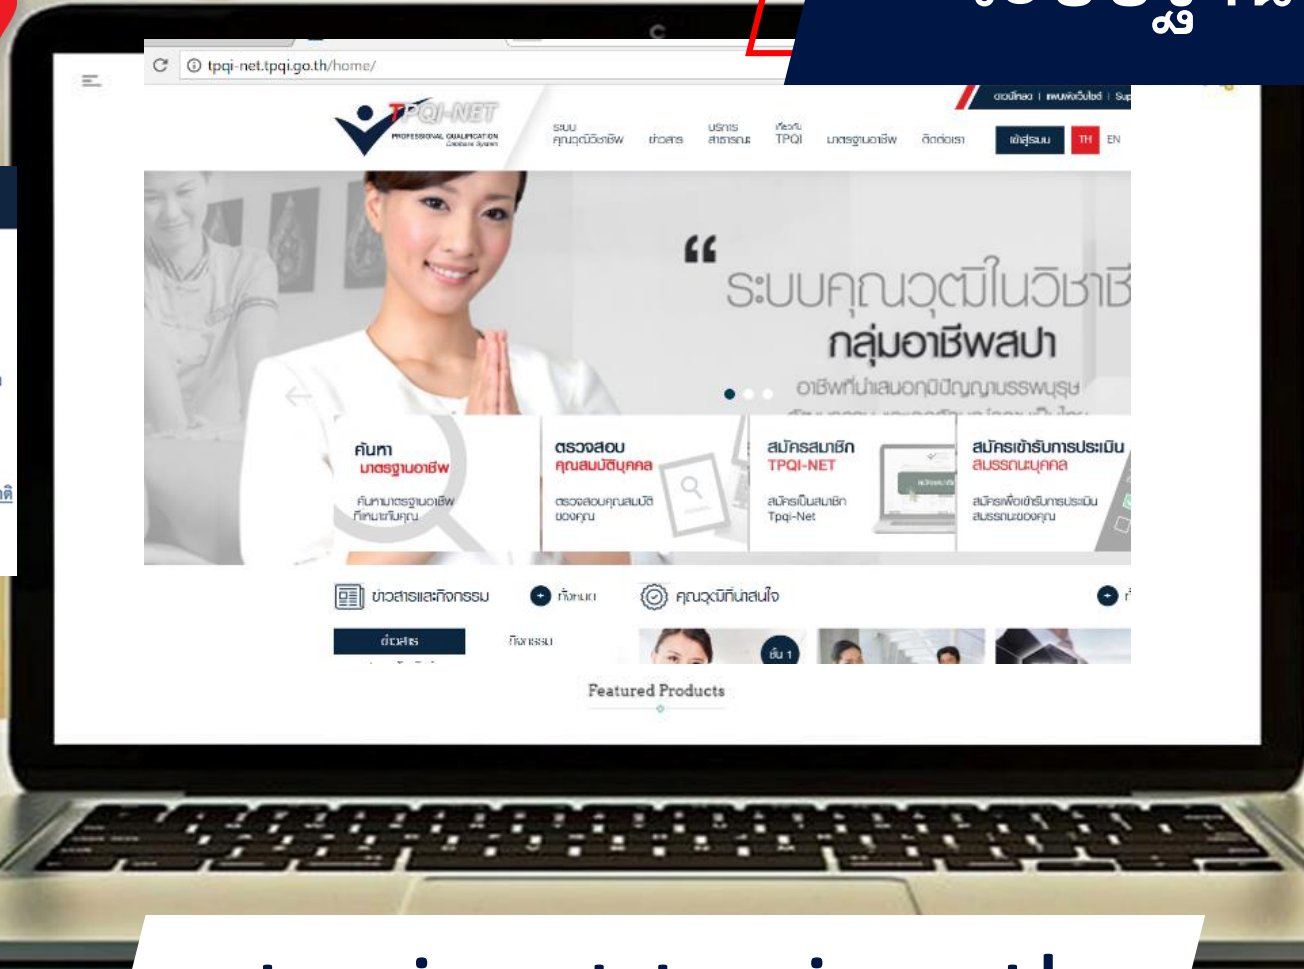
tpqi-net.tpqi.go.th/home/

TPQI-NET
PROFESSIONAL QUALIFICATION Database System

ระบบ คุณวุฒิวิชาชีพ
ข่าวสาร
บริการ สาธารณะ
เกี่ยวกับ TPQI
มาตรฐานอาชีพ
ติดต่อเรา
เข้าสู่ระบบ
TH
EN

“ ระบบคุณวุฒิในวิชาชี
กลุ่มอาชีพสปา
อาชีพที่นำเสนอภูมิปัญญาบรรพบุรุษ

ค้นหา
มาตรฐานอาชีพ
ค้นหามาตรฐานอาชีพ ที่เหมาะกับคุณ

ตรวจสอบ
คุณสมบัติบุคคล
ตรวจสอบคุณสมบัติ ของคุณ

สมัครสมาชิก
TPQI-NET
สมัครเป็นสมาชิก Tpqi-Net

สมัครเข้ารับการประเมิน
สมรรถนะบุคคล
สมัครเพื่อเข้ารับการประเมิน สมรรถนะของคุณ

ข่าวสารและกิจกรรม
ทั้งหมด
คุณวุฒิที่น่าสนใจ
ข่าวสาร
กิจกรรม
ชั้น 1

Featured Products